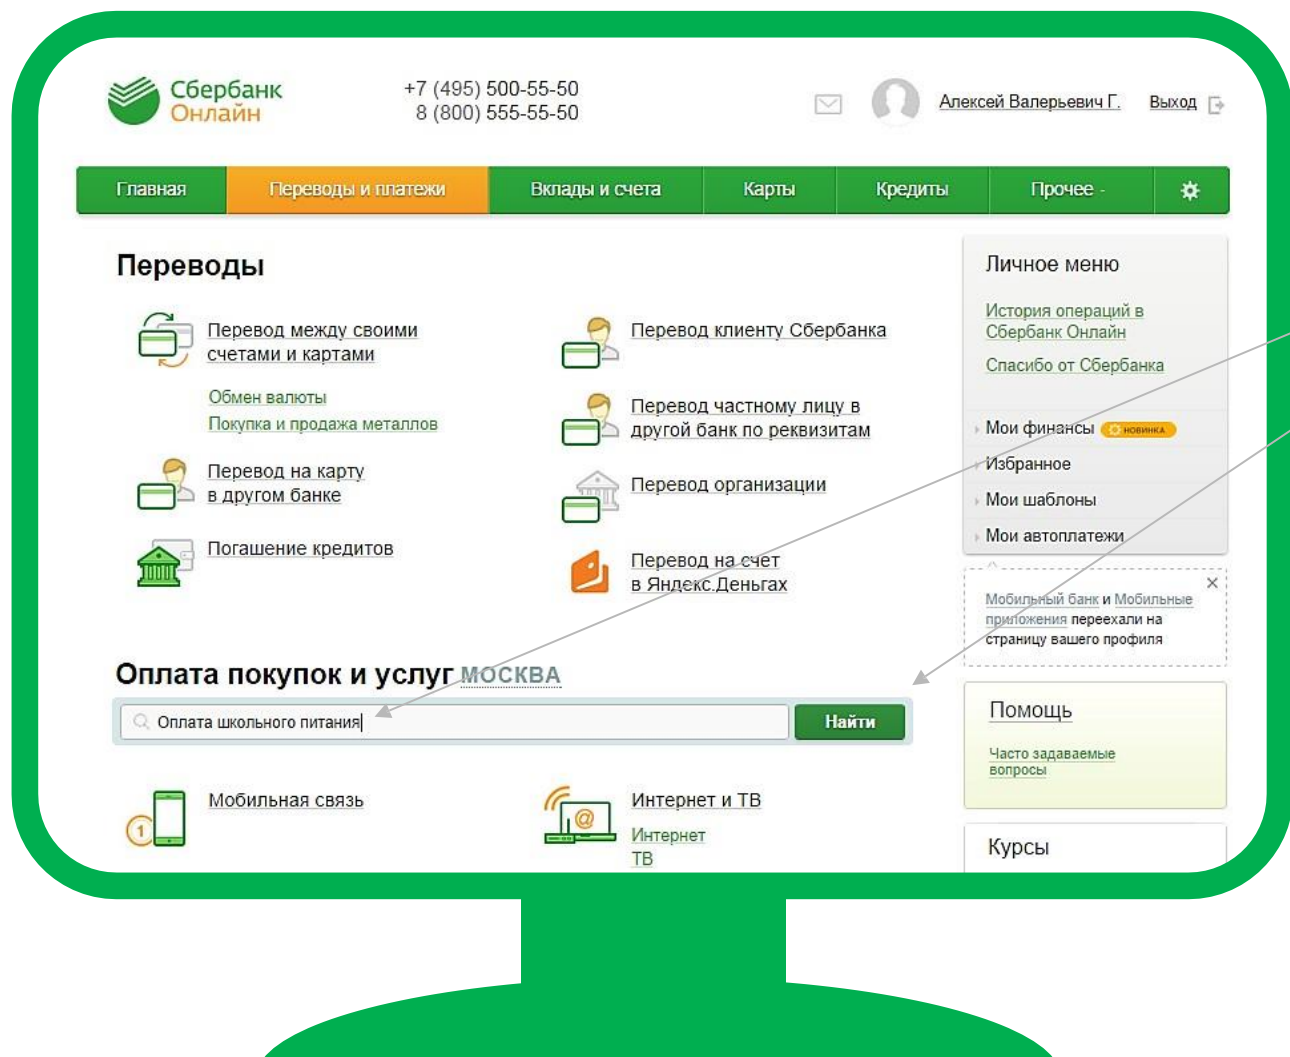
Сбербанк Онлайн

+7 (495) 500-55-50
8 (800) 555-55-50

Алексей Валерьевич Г. Выход

Главная | Переводы и платежи | Вклады и счета | Карты | Кредиты | Прочее | 

Переводы

Перевод между своими счетами и картами

Обмен валюты
Покупка и продажа металлов

Перевод на карту в другом банке

Погашение кредитов

Перевод клиенту Сбербанка

Перевод частному лицу в другой банк по реквизитам

Перевод организации

Перевод на счет в Яндекс.Деньгах

Оплата покупок и услуг МОСКВА

Оплата школьного питания

Найти

Мобильная связь

Интернет и ТВ
Интернет
ТВ

Личное меню

История операций в Сбербанк Онлайн
Спасибо от Сбербанка

Мои финансы НОВИНКА
Избранное
Мои шаблоны
Мои автоплатежи

Мобильный банк и Мобильные приложения переехали на страницу вашего профиля

Помощь

Часто задаваемые вопросы

Курсы